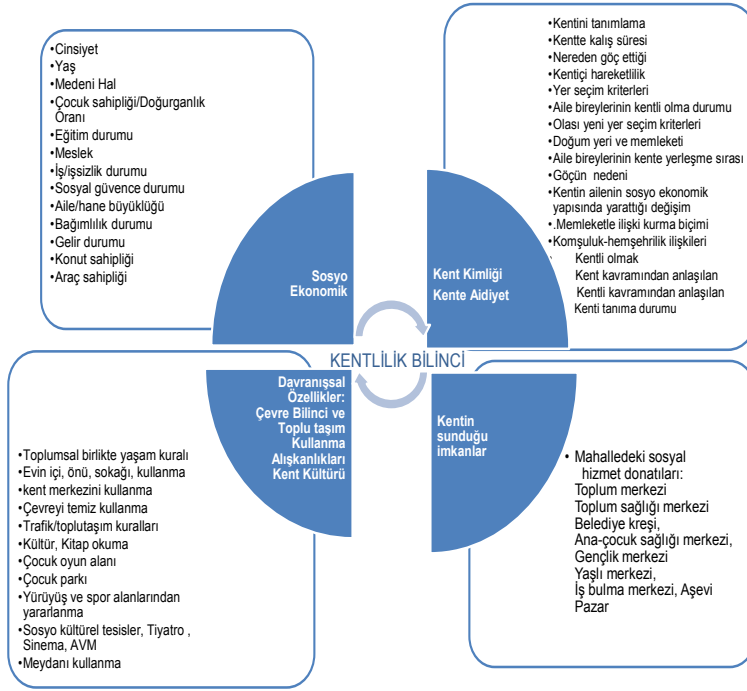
•Cinsiyet
•Yaş
•Medeni Hal
•Çocuk sahipliği/Doğurganlık Oranı
•Eğitim durumu
•Meslek
•İş/işsizlik durumu
•Sosyal güvence durumu
•Aile/hane büyüklüğü
•Bağımlılık durumu
•Gelir durumu
•Konut sahipliği
•Araç sahipliği

•Kentini tanımlama
•Kentte kalış süresi
•Nereden göç ettiği
•Kentiçi hareketlilik
•Yer seçim kriterleri
•Aile bireylerinin kentli olma durumu
•Olası yeni yer seçim kriterleri
•Doğum yeri ve memleketi
•Aile bireylerinin kente yerleşme sırası
•Göçün nedeni
•Kentin ailenin sosyo ekonomik yapısında yarattığı değişim
•.Memleketle ilişki kurma biçimi
•Komşuluk-hemşehrilik ilişkileri
Kentli olmak
Kent kavramından anlaşılan
Kentli kavramından anlaşılan
Kenti tanıma durumu

Sosyo Ekonomik

Kent Kimliği Kente Aidiyet

KENTLİLİK BİLİNCİ

Davranışsal Özellikler: Çevre Bilinci ve Toplu taşım Kullanma Alışkanlıkları Kent Kültürü

Kentin sunduğu imkanlar

•Toplumsal birlikte yaşam kuralı
•Evin içi, önü, sokağı, kullanma
•kent merkezini kullanma
•Çevreyi temiz kullanma
•Trafik/toplutaşım kuralları
•Kültür, Kitap okuma
•Çocuk oyun alanı
•Çocuk parkı
•Yürüyüş ve spor alanlarından yararlanma
•Sosyo kültürel tesisler, Tiyatro , Sinema, AVM
•Meydanı kullanma

• Mahalledeki sosyal hizmet donatıları:
Toplum merkezi
Toplum sağlığı merkezi
Belediye kreşi,
Ana-çocuk sağlığı merkezi,
Gençlik merkezi
Yaşlı merkezi,
İş bulma merkezi, Aşevi
Pazar